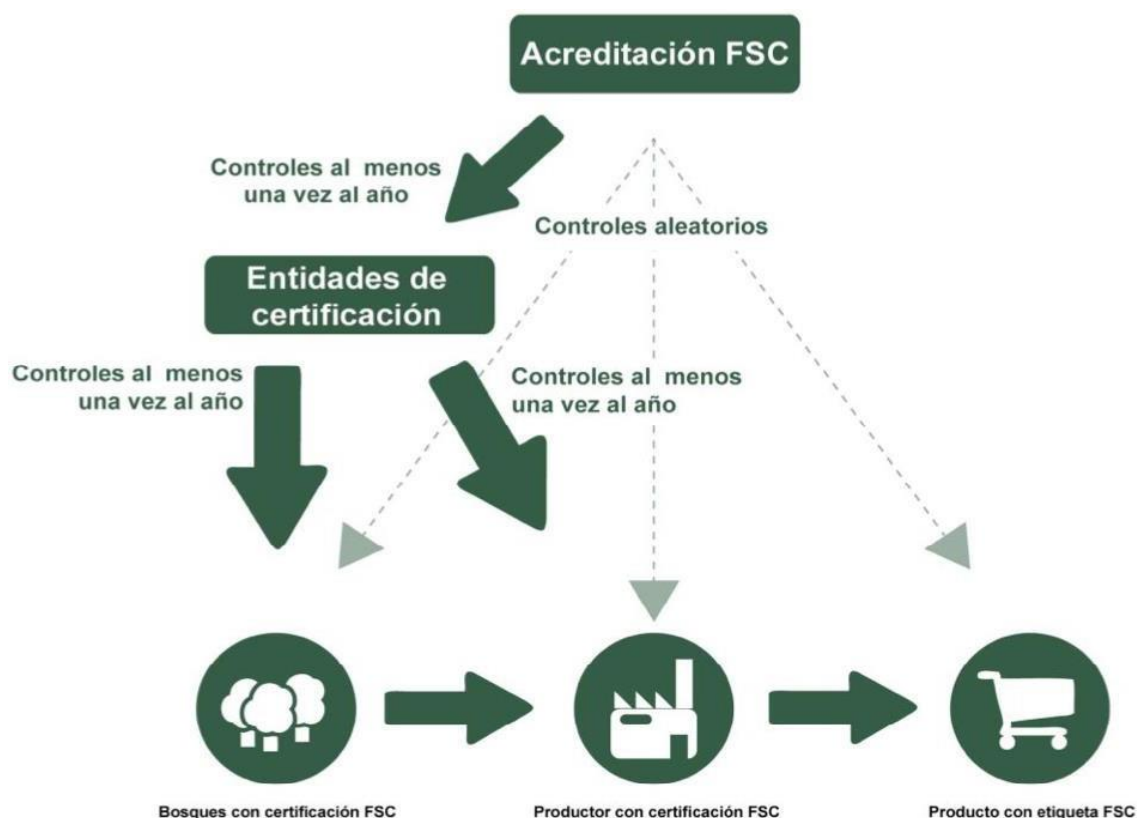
Acreditación FSC

Controles al menos una vez al año

Controles aleatorios

Entidades de certificación

Controles al menos una vez al año

Controles al menos una vez al año

Bosques con certificación FSC

Productor con certificación FSC

Producto con etiqueta FSC